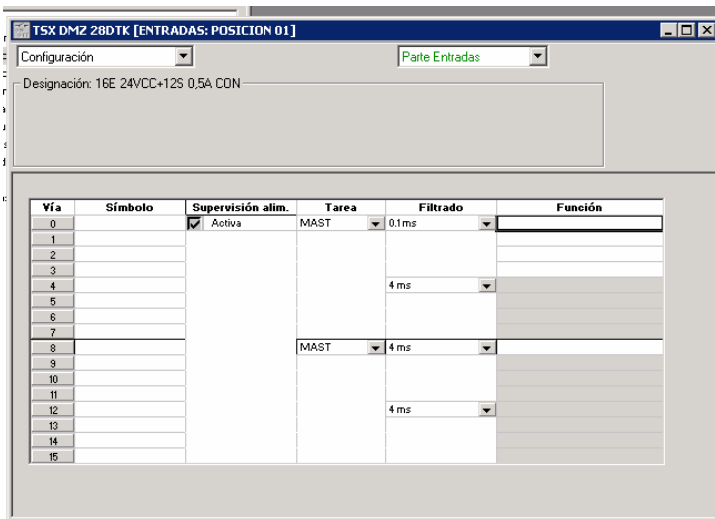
TSX DMZ 28DTK [ENTRADAS: POSICION 01]

Configuración

Parte Entradas

Designación: 16E 24VCC+12S 0,5A CON

| Vía | Símbolo | Supervisión alim. | Tarea | Filtrado | Función |
|---|---|---|---|---|---|
| 0 | | Activa | MAST | 0.1 ms | |
| 1 | | | | | |
| 2 | | | | | |
| 3 | | | | | |
| 4 | | | | 4 ms | |
| 5 | | | | | |
| 6 | | | | | |
| 7 | | | | | |
| 8 | | | MAST | 4 ms | |
| 9 | | | | | |
| 10 | | | | | |
| 11 | | | | | |
| 12 | | | | 4 ms | |
| 13 | | | | | |
| 14 | | | | | |
| 15 | | | | | |